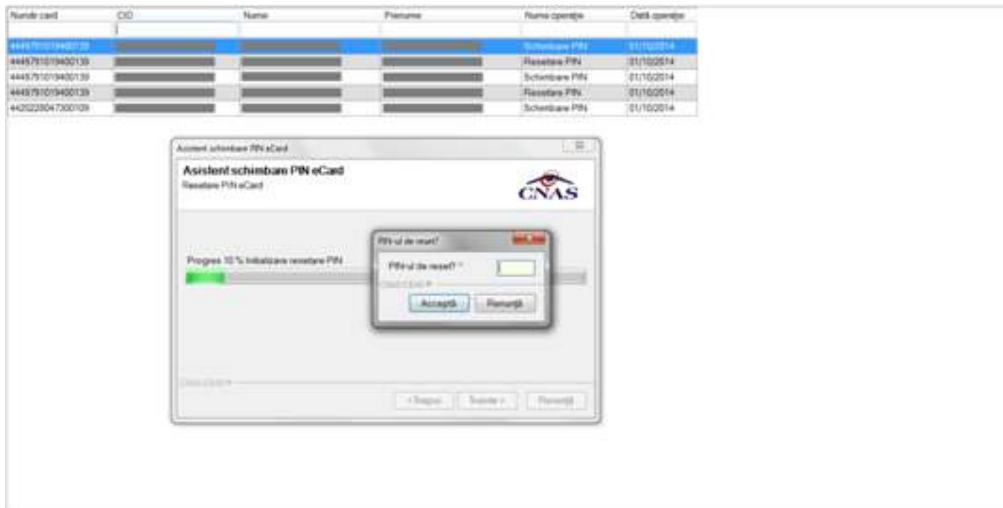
| Număr card | CID | Nume | Prenume | Nume operaţie | Dată operaţie |
|---|---|---|---|---|---|
| 4445791019400139 | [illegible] | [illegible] | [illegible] | Schimbare PIN | 01/10/2014 |
| 4445791019400139 | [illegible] | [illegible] | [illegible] | Resetare PIN | 01/10/2014 |
| 4445791019400139 | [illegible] | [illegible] | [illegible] | Schimbare PIN | 01/10/2014 |
| 4445791019400139 | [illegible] | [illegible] | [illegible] | Resetare PIN | 01/10/2014 |
| 4420228047300109 | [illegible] | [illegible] | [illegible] | Schimbare PIN | 01/10/2014 |

Asistent schimbare PIN eCard

Asistent schimbare PIN eCard
Resetare PIN eCard

CNAS

Progres 10 % Inițializare resetare PIN

PIN-ul de reset?

PIN-ul de reset? *

CNAS CEAS ®

Acceptă Renunță

CNAS CEAS ®

< Înapoi Înainte > Renunță